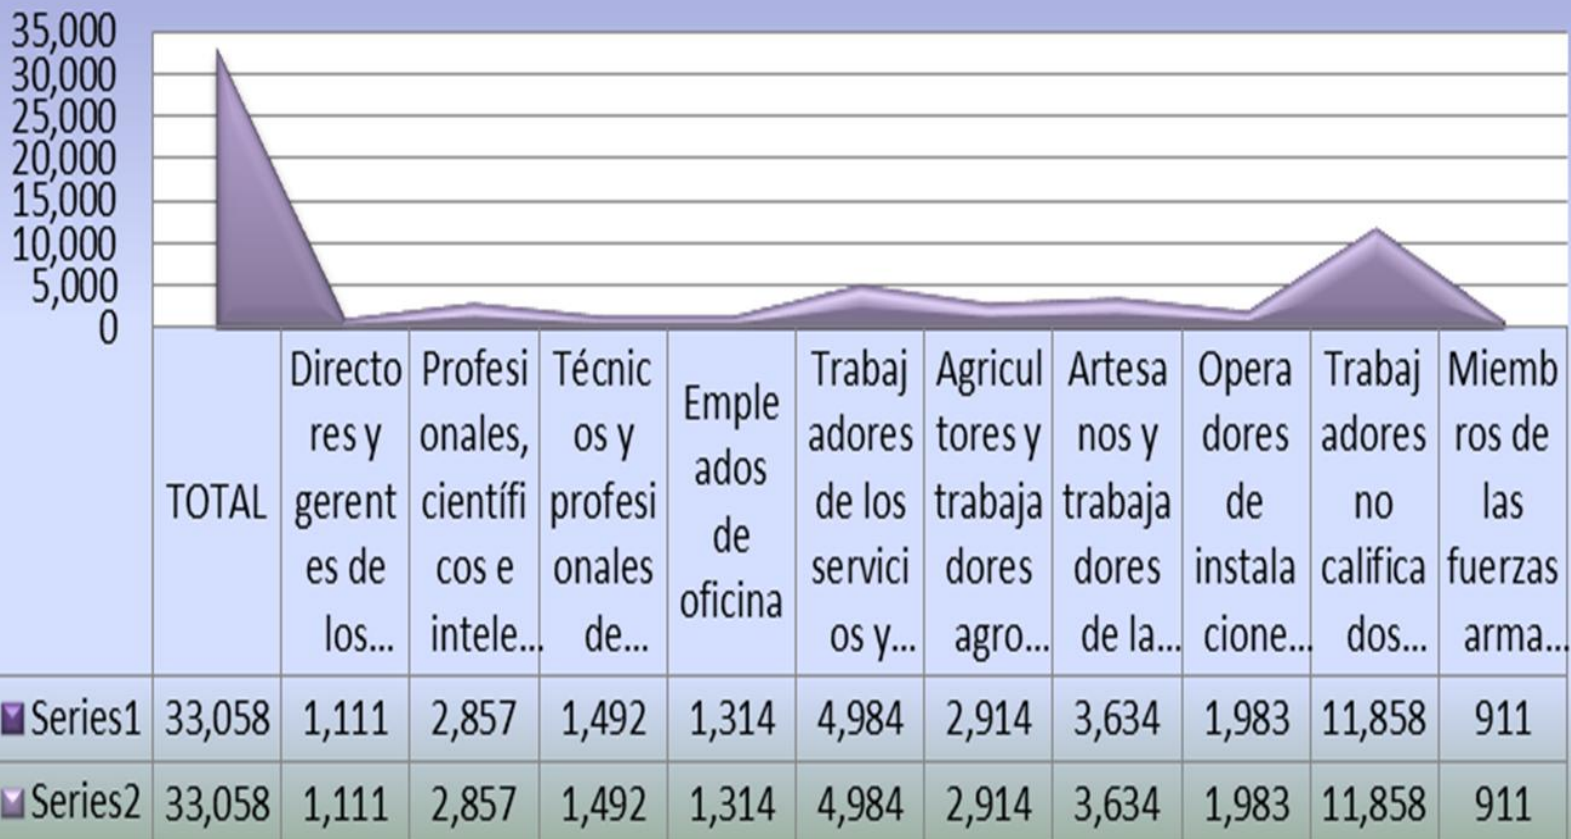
35,000
30,000
25,000
20,000
15,000
10,000
5,000
0

| | TOTAL | Directores y gerentes de los... | Profesionales, científicos e intele... | Técnicos y profesionales de... | Empleados de oficina | Trabajadores de los servicios y... | Agricultores y trabajadores agro... | Artesanos y trabajadores de la... | Operadores de instalacione... | Trabajadores no calificados... | Miembros de las fuerzas arma... |
|---|---|---|---|---|---|---|---|---|---|---|---|
| Series1 | 33,058 | 1,111 | 2,857 | 1,492 | 1,314 | 4,984 | 2,914 | 3,634 | 1,983 | 11,858 | 911 |
| Series2 | 33,058 | 1,111 | 2,857 | 1,492 | 1,314 | 4,984 | 2,914 | 3,634 | 1,983 | 11,858 | 911 |